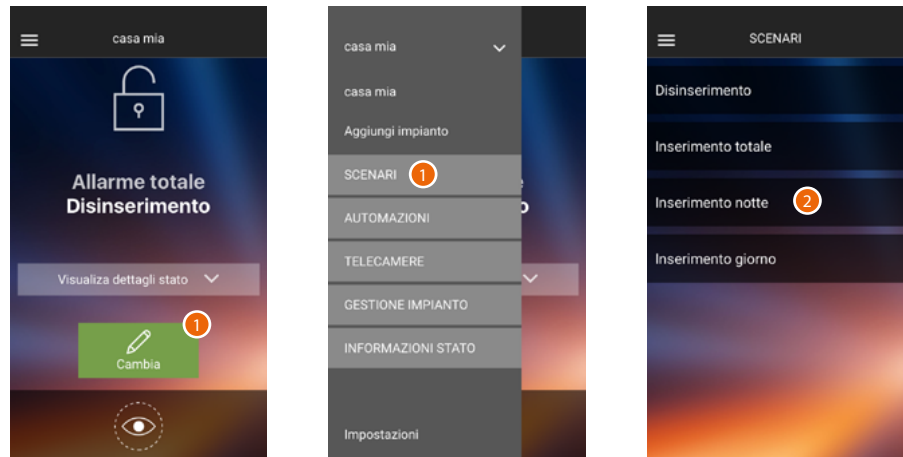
casa mia

Allarme totale
Disinserimento

Visualiza dettagli stato

1

Cambia

casa mia

casa mia

Aggiungi impianto

SCENARI 1

AUTOMAZIONI

TELECAMERE

GESTIONE IMPIANTO

INFORMAZIONI STATO

Impostazioni

SCENARI

Disinserimento

Inserimento totale

Inserimento notte 2

Inserimento giorno